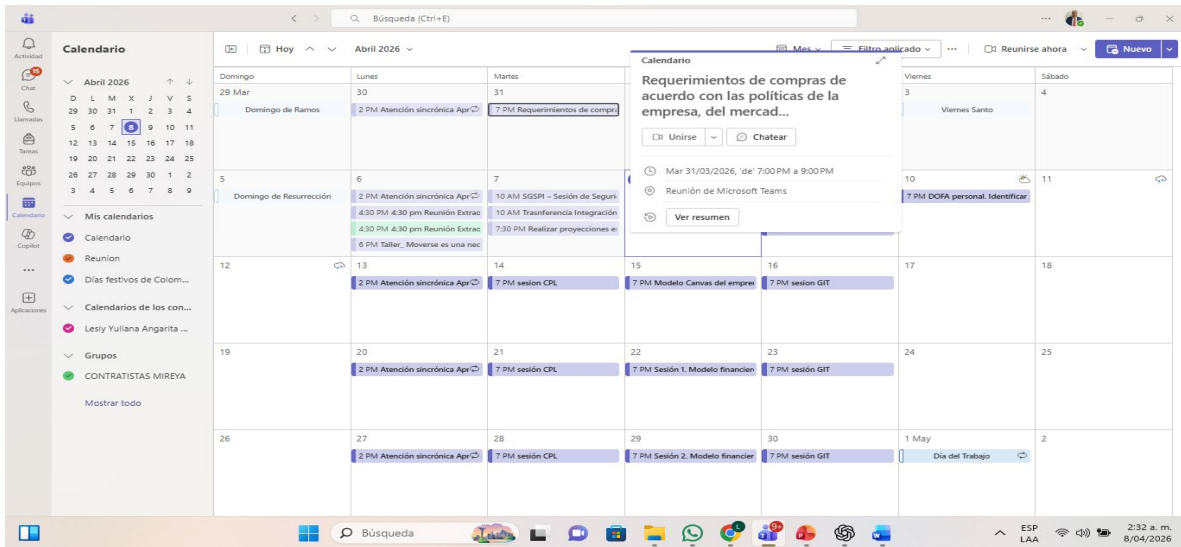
Búsqueda (Ctrl+E)

Actividad
15
Chat
Llamadas
Tareas
Equipos
Calendario
Copilot
...
Aplicaciones

Calendario

Abril 2026
D L M X J V S
29 30 31 1 2 3 4
5 6 7 8 9 10 11
12 13 14 15 16 17 18
19 20 21 22 23 24 25
26 27 28 29 30 1 2
3 4 5 6 7 8 9

Mis calendarios
Calendario
Reunion
Días festivos de Colom...
Calendarios de los con...
Lesly Yuliana Angarita ...
Grupos
CONTRATISTAS MIREYA
Mostrar todo

Hoy
Abril 2026
Mes
Filtro aplicado
...
Reunirse ahora
Nuevo

| Domingo | Lunes | Martes | Miércoles | Jueves | Viernes | Sábado |
|---|---|---|---|---|---|---|
| 29 Mar Domingo de Ramos | 30 2 PM Atención sincrónica Apr | 31 7 PM Requerimientos de compra | | | 3 Viernes Santo | 4 |
| 5 Domingo de Resurrección | 6 2 PM Atención sincrónica Apr 4:30 PM 4:30 pm Reunión Extrac 4:30 PM 4:30 pm Reunión Extrac 6 PM Taller_ Moverse es una nec | 7 10 AM SGSPI – Sesión de Seguri 10 AM Trasferencia Integración 7:30 PM Realizar proyecciones e | | | 10 7 PM DOFA personal. Identificar | 11 |
| 12 | 13 2 PM Atención sincrónica Apr | 14 7 PM sesion CPL | 15 7 PM Modelo Canvas del empre | 16 7 PM sesion GIT | 17 | 18 |
| 19 | 20 2 PM Atención sincrónica Apr | 21 7 PM sesión CPL | 22 7 PM Sesión 1. Modelo financien | 23 7 PM sesión GIT | 24 | 25 |
| 26 | 27 2 PM Atención sincrónica Apr | 28 7 PM sesión CPL | 29 7 PM Sesión 2. Modelo financier | 30 7 PM sesión GIT | 1 May Día del Trabajo | 2 |

Calendario
Requerimientos de compras de acuerdo con las políticas de la empresa, del mercad...
Unirse
Chatear
Mar 31/03/2026, 'de' 7:00 PM a 9:00 PM
Reunión de Microsoft Teams
Ver resumen

Búsqueda
ESP LAA
2:32 a. m. 8/04/2026